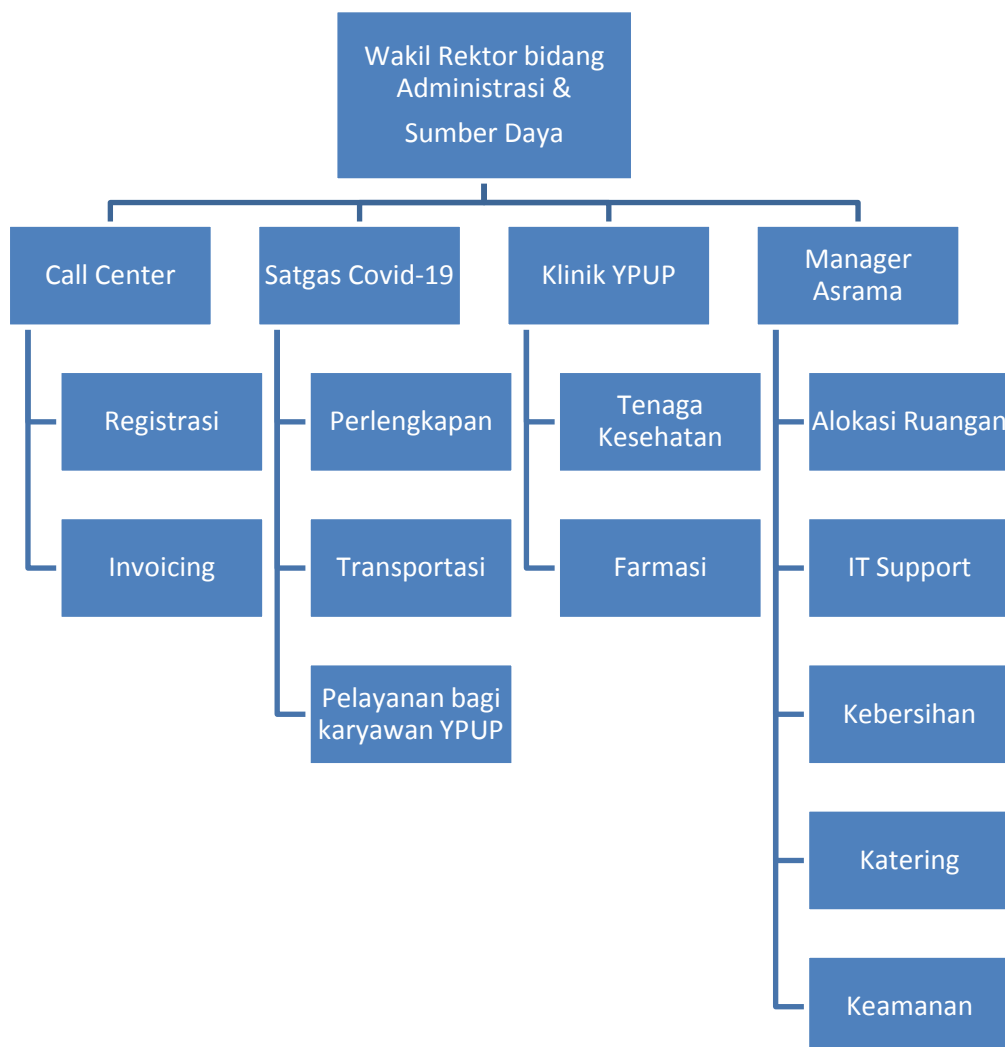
Wakil Rektor bidang Administrasi & Sumber Daya

Call Center

Registrasi

Invoicing

Satgas Covid-19

Perlengkapan

Transportasi

Pelayanan bagi karyawan YPUP

Klinik YPUP

Tenaga Kesehatan

Farmasi

Manager Asrama

Alokasi Ruangan

IT Support

Kebersihan

Katering

Keamanan